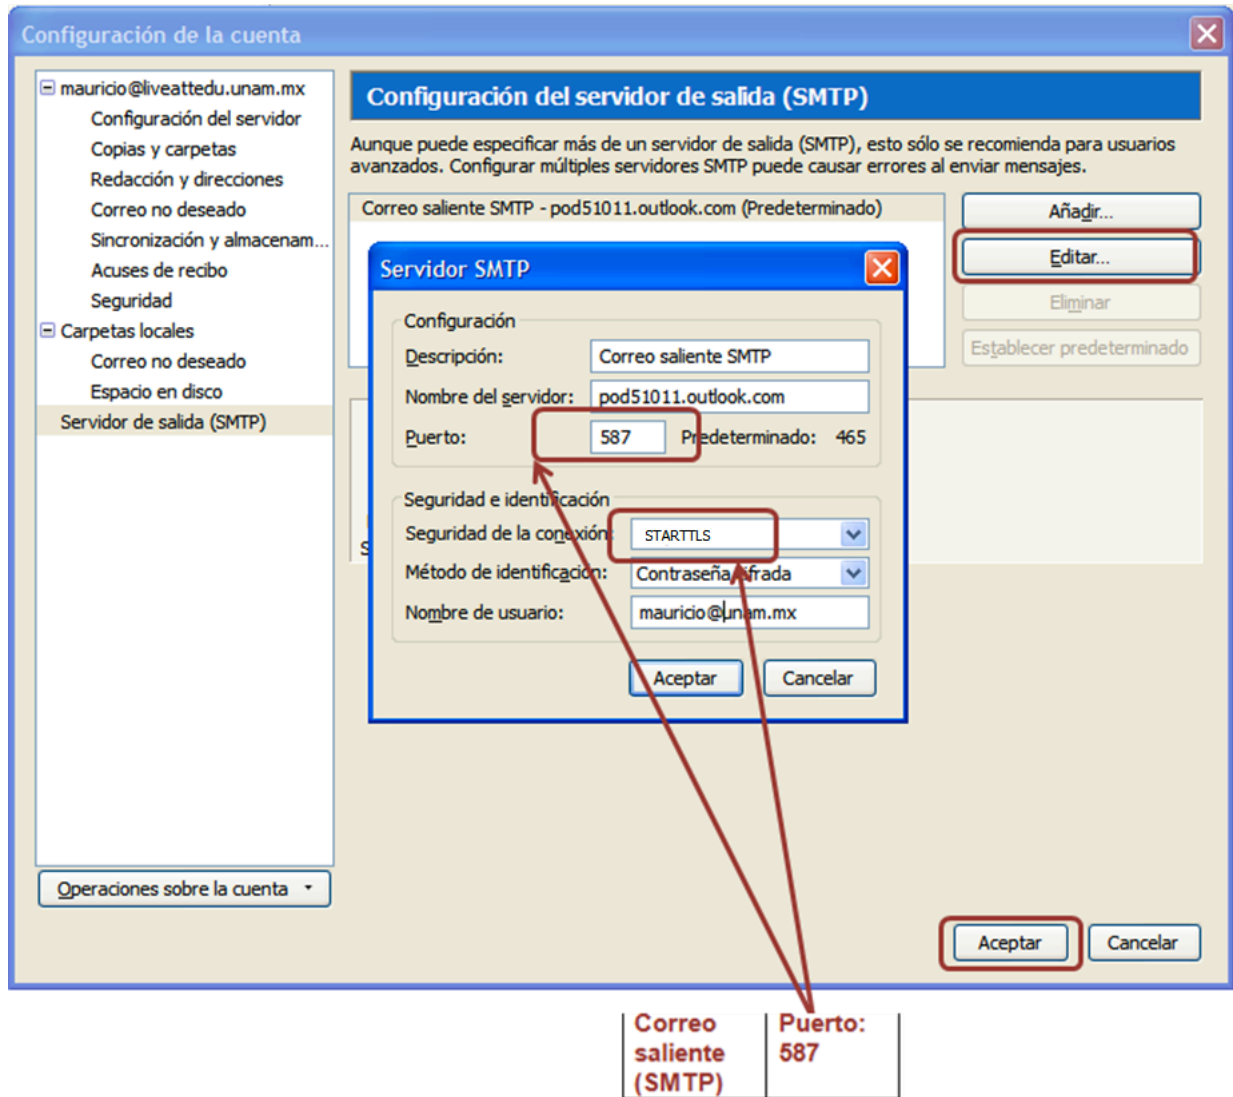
Configuración de la cuenta

mauricio@liveattedu.unam.mx
Configuración del servidor
Copias y carpetas
Redacción y direcciones
Correo no deseado
Sincronización y almacenam...
Acuses de recibo
Seguridad
Carpetas locales
Correo no deseado
Espacio en disco
Servidor de salida (SMTP)

Operaciones sobre la cuenta

Configuración del servidor de salida (SMTP)

Aunque puede especificar más de un servidor de salida (SMTP), esto sólo se recomienda para usuarios avanzados. Configurar múltiples servidores SMTP puede causar errores al enviar mensajes.

Correo saliente SMTP - pod51011.outlook.com (Predeterminado)

Añadir...
Editar...
Eliminar
Establecer predeterminado

Servidor SMTP

Configuración
Descripción: Correo saliente SMTP
Nombre del servidor: pod51011.outlook.com
Puerto: 587 Predeterminado: 465

Seguridad e identificación
Seguridad de la conexión: STARTTLS
Método de identificación: Contraseña cifrada
Nombre de usuario: mauricio@unam.mx

Aceptar Cancelar

Aceptar Cancelar

| Correo saliente (SMTP) | Puerto: 587 |
|---|---|